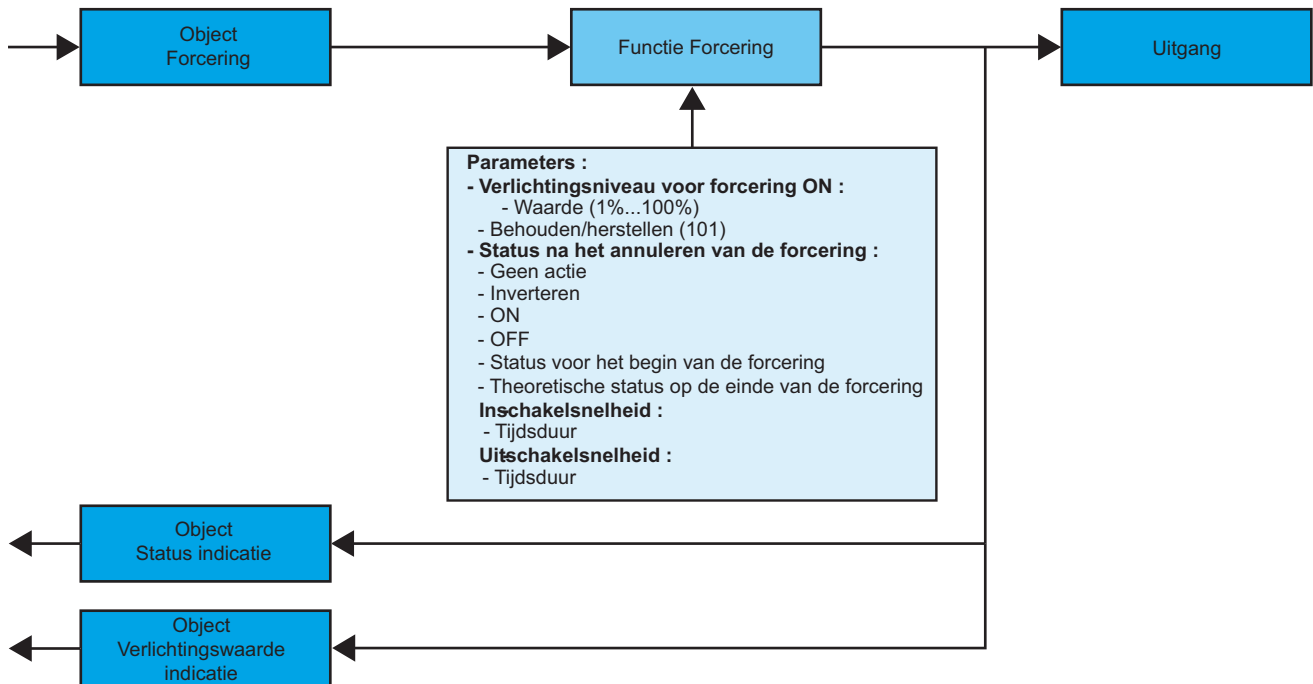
Object Forcering

Functie Forcering

Uitgang

Parameters :
- Verlichtingsniveau voor forcering ON :
- Waarde (1%...100%)
- Behouden/herstellen (101)
- Status na het annuleren van de forcering :
- Geen actie
- Inverteren
- ON
- OFF
- Status voor het begin van de forcering
- Theoretische status op de einde van de forcering
Inschakelsnelheid :
- Tijdsduur
Uitschakelsnelheid :
- Tijdsduur

Object Status indicatie

Object Verlichtingswaarde indicatie